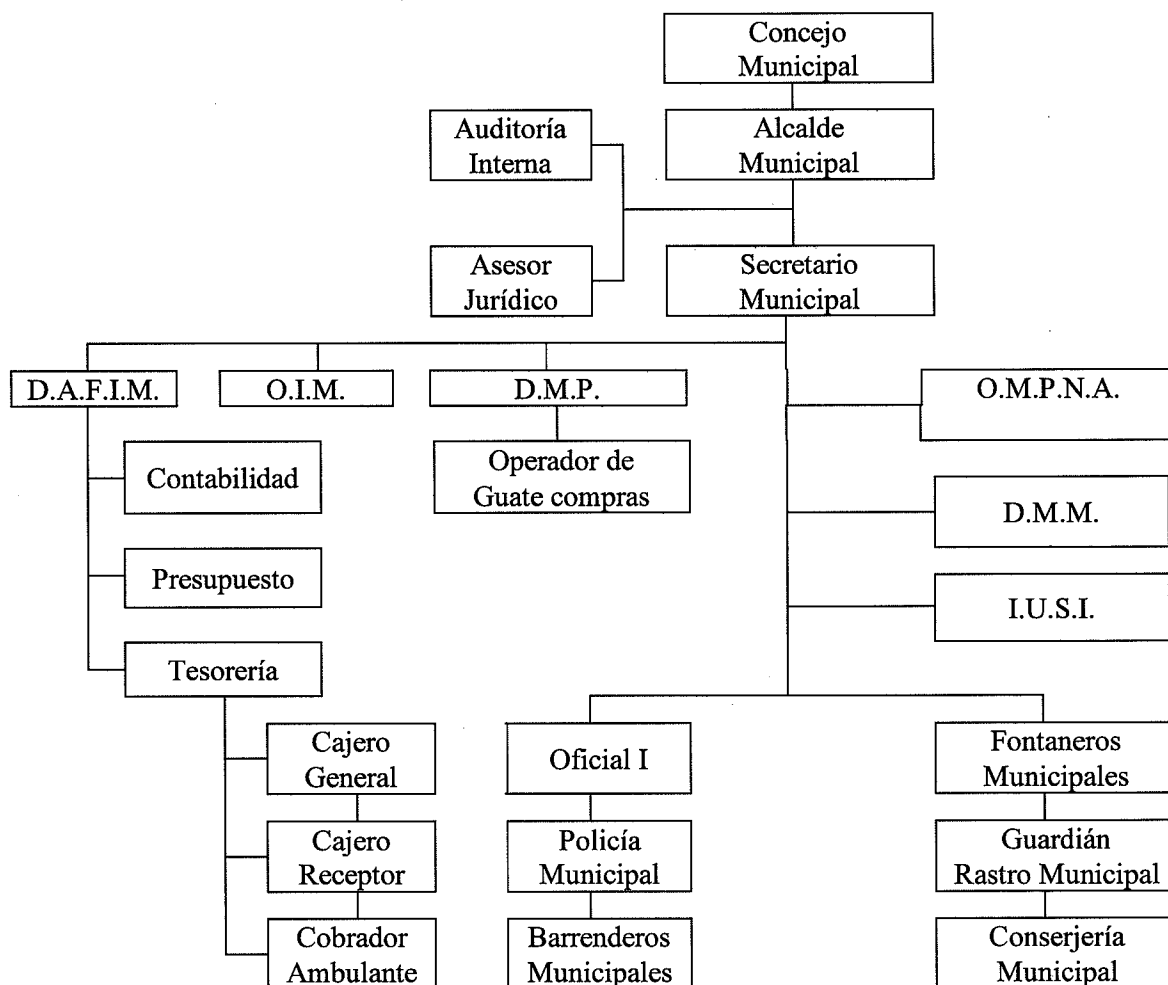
Concejo Municipal

Auditoría Interna

Alcalde Municipal

Asesor Jurídico

Secretario Municipal

D.A.F.I.M.

O.I.M.

D.M.P.

O.M.P.N.A.

Contabilidad

Operador de Guate compras

D.M.M.

Presupuesto

I.U.S.I.

Tesorería

Cajero General

Cajero Receptor

Cobrador Ambulante

Oficial I

Policía Municipal

Barrenderos Municipales

Fontaneros Municipales

Guardián Rastro Municipal

Conserjería Municipal